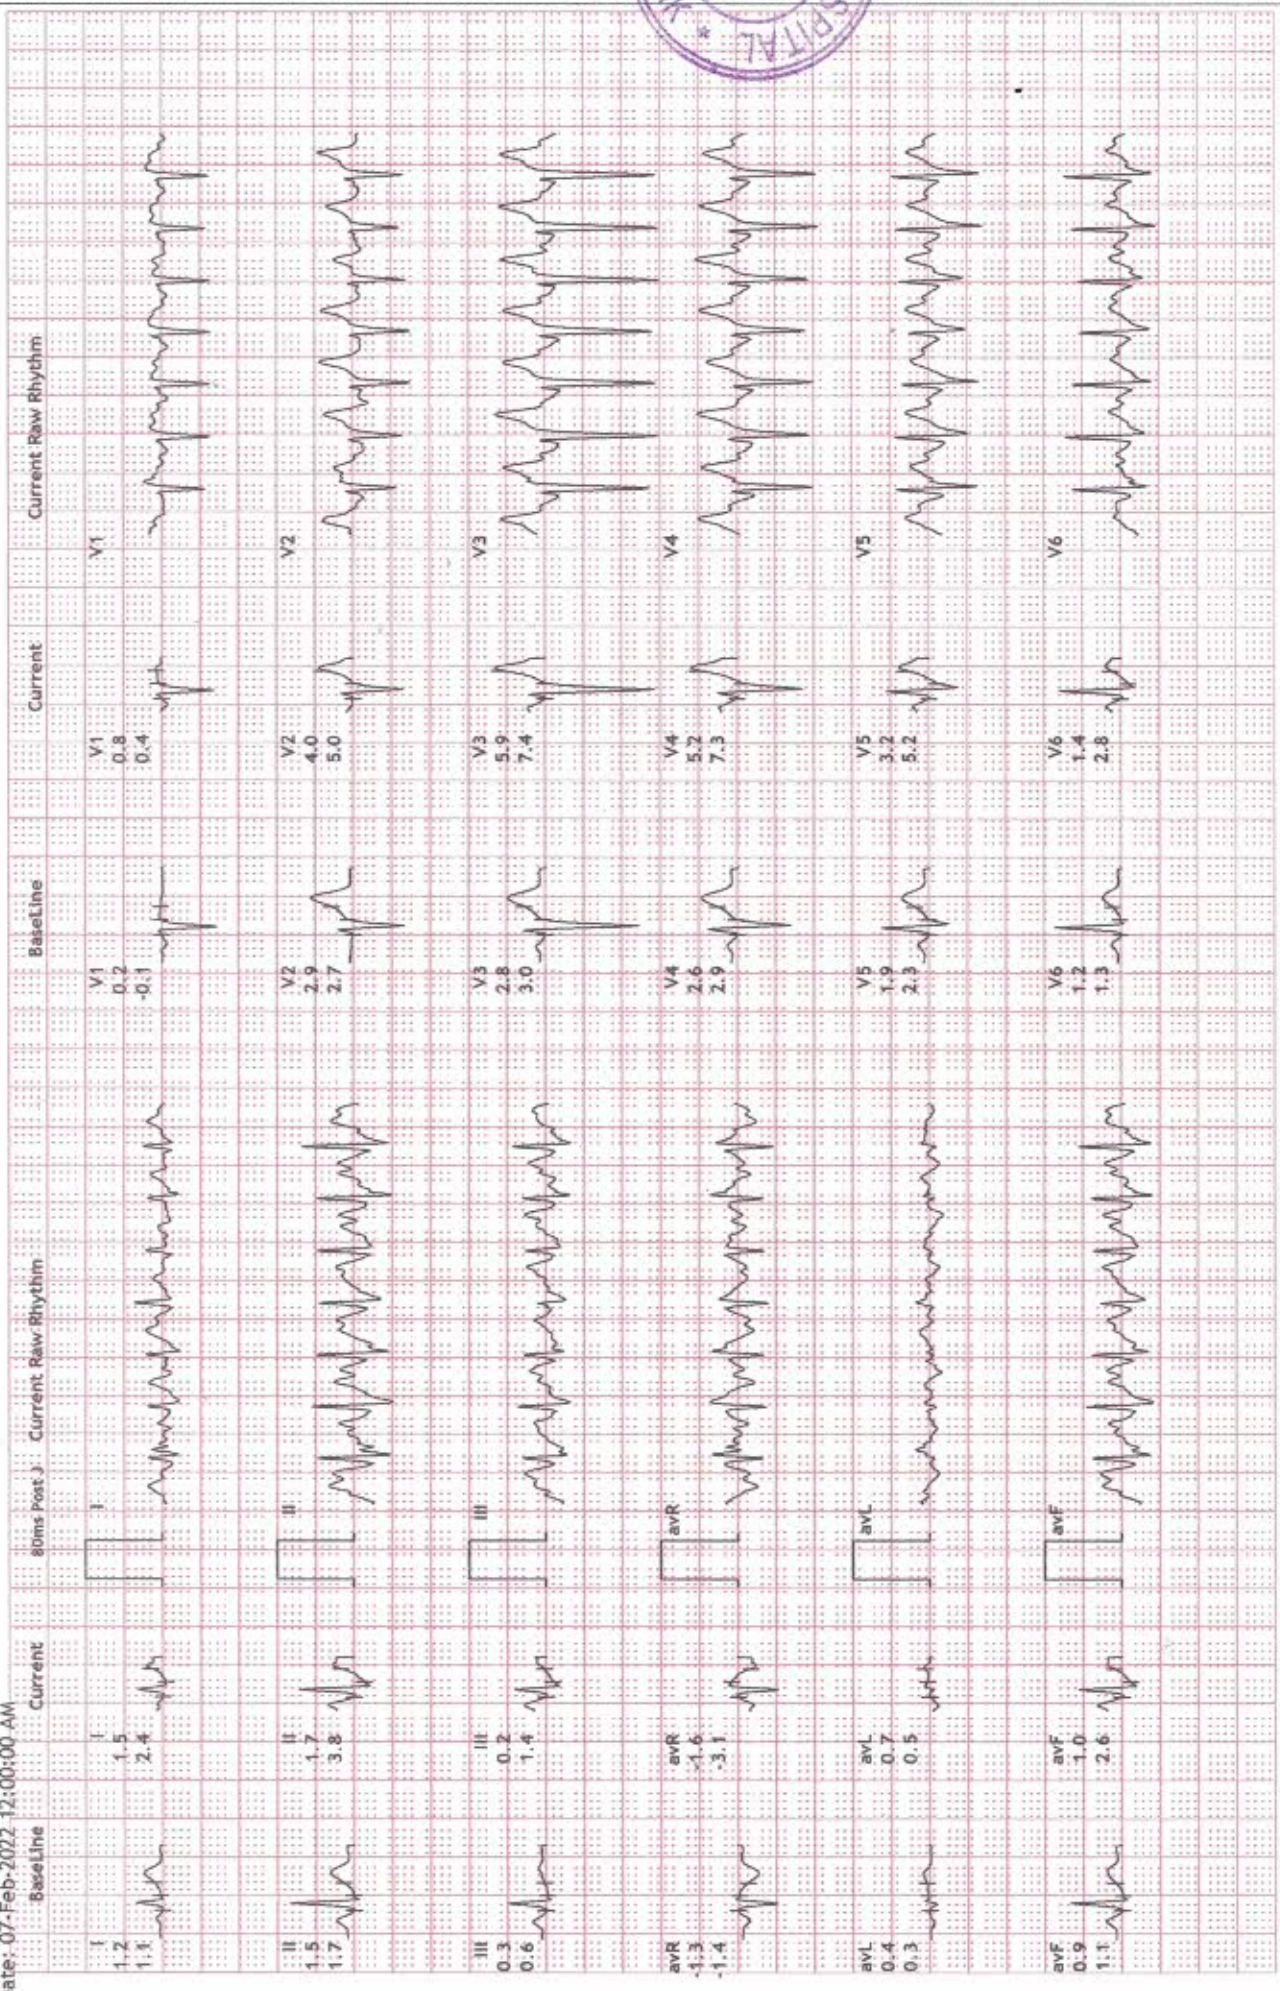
ate: 07-Feb-2022 12:00:00 AM
BaseLine Current 80ms Post J Current Raw Rhythm BaseLine Current Current Raw Rhythm

I
1.2
1.1

I
1.5
2.4

I

II
1.5
1.7

II
1.7
3.8

II

III
0.3
0.6

III
0.2
1.4

III

avR
-1.3
-1.4

avR
-1.6
-3.1

avR

avL
0.4
0.3

avL
0.7
0.5

avL

avF
0.9
1.1

avF
1.0
2.6

avF

V1
0.2
-0.1

V1
0.8
0.4

V1

V2
2.9
2.7

V2
4.0
5.0

V2

V3
2.8
3.0

V3
5.9
7.4

V3

V4
2.6
2.9

V4
5.2
7.3

V4

V5
1.9
2.3

V5
3.2
5.2

V5

V6
1.2
1.3

V6
1.4
2.8

V6

SPITAL